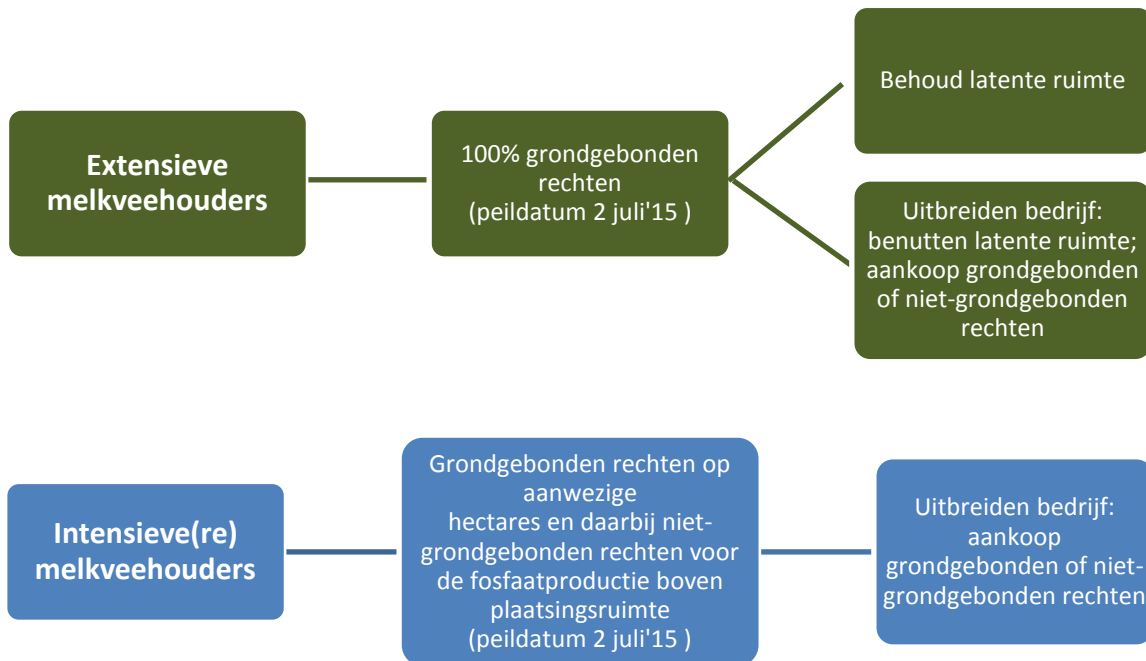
Extensieve melkveehouders

100% grondgebonden rechten (peildatum 2 juli'15 )

Behoud latente ruimte

Uitbreiden bedrijf: benutten latente ruimte; aankoop grondgebonden of niet-grondgebonden rechten

Intensieve(re) melkveehouders

Grondgebonden rechten op aanwezige hectares en daarbij niet-grondgebonden rechten voor de fosfaatproductie boven plaatsingsruimte (peildatum 2 juli'15 )

Uitbreiden bedrijf: aankoop grondgebonden of niet-grondgebonden rechten